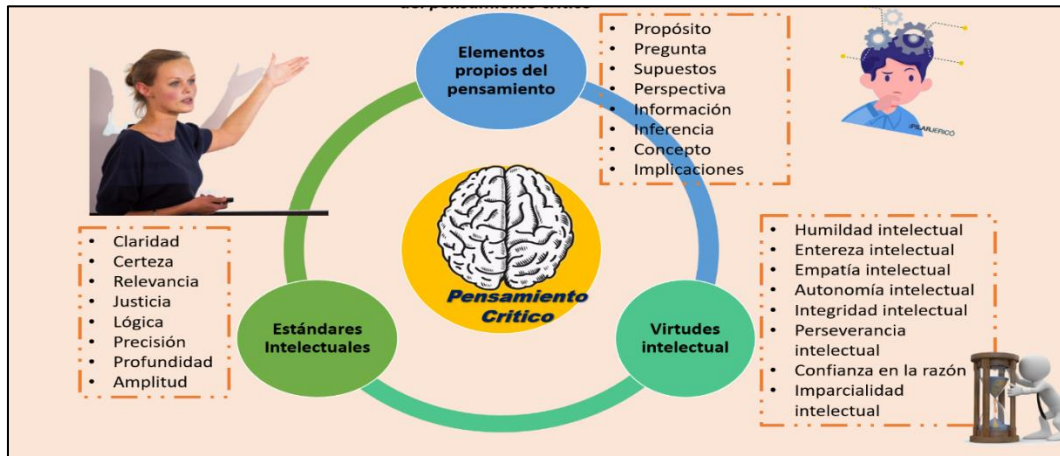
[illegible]

Elementos propios del pensamiento

- Propósito
- Pregunta
- Supuestos
- Perspectiva
- Información
- Inferencia
- Concepto
- Implicaciones

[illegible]

- Claridad
- Certeza
- Relevancia
- Justicia
- Lógica
- Precisión
- Profundidad
- Amplitud

Pensamiento Crítico

Estándares Intelectuales

Virtudes intelectual

- Humildad intelectual
- Entereza intelectual
- Empatía intelectual
- Autonomía intelectual
- Integridad intelectual
- Perseverancia intelectual
- Confianza en la razón
- Imparcialidad intelectual